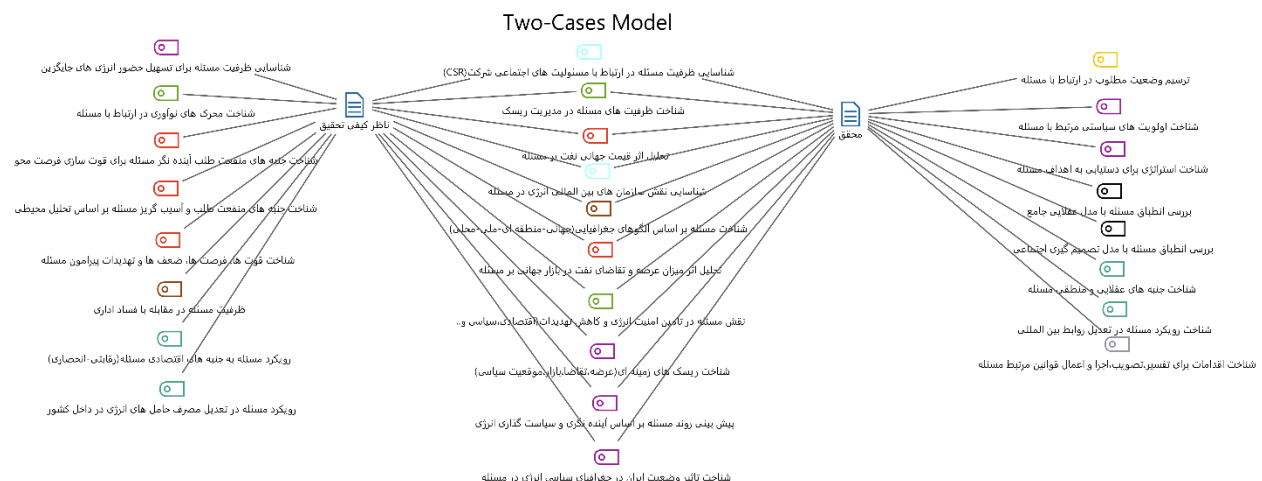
Two-Cases Model

شناسایی ظرفیت مسئله برای تسهیل حضور انرژی های جایگزین

شناخت محرک های نوآوری در ارتباط با مسئله

شناخت جنبه های منفعت طلب آینده نگر مسئله برای قوت سازی فرصت محو

شناخت جنبه های منفعت طلب و آسیب گریز مسئله بر اساس تحلیل محیطی

شناخت قوت ها، فرصت ها، ضعف ها و تهدیدات پیرامون مسئله

ظرفیت مسئله در مقابله با فساد اداری

رویکرد مسئله به جنبه های اقتصادی مسئله(رقابتی-انحصاری)

رویکرد مسئله در تعدیل مصرف حامل های انرژی در داخل کشور

ناظر کیفی تحقیق

شناسایی ظرفیت مسئله در ارتباط با مسئولیت های اجتماعی شرکت(CSR)

شناخت ظرفیت های مسئله در مدیریت ریسک

تحلیل اثر قیمت جهانی نفت بر مسئله

شناسایی نقش سازمان های بین المللی انرژی در مسئله

شناخت مسئله بر اساس الگوهای جغرافیایی(جهانی-منطقه ای-ملی-محلی)

تحلیل اثر میزان عرضه و تقاضای نفت در بازار جهانی بر مسئله

نقش مسئله در تامین امنیت انرژی و کاهش تهدیدات(اقتصادی،سیاسی و..

شناخت ریسک های زمینه ای(عرضه،تقاضا،بازار،موقعیت سیاسی)

پیش بینی روند مسئله بر اساس آینده نگری و سیاست گذاری انرژی

شناخت تاثیر وضعیت ایران در جغرافیای سیاسی انرژی در مسئله

محقق

ترسیم وضعیت مطلوب در ارتباط با مسئله

شناخت اولویت های سیاستی مرتبط با مسئله

شناخت استراتژی برای دستیابی به اهداف مسئله

بررسی انطباق مسئله با مدل عقلایی جامع

بررسی انطباق مسئله با مدل تصمیم گیری اجتماعی

شناخت جنبه های عقلایی و منطقی مسئله

شناخت رویکرد مسئله در تعدیل روابط بین المللی

شناخت اقدامات برای تفسیر،تصویب،اجرا و اعمال قوانین مرتبط مسئله